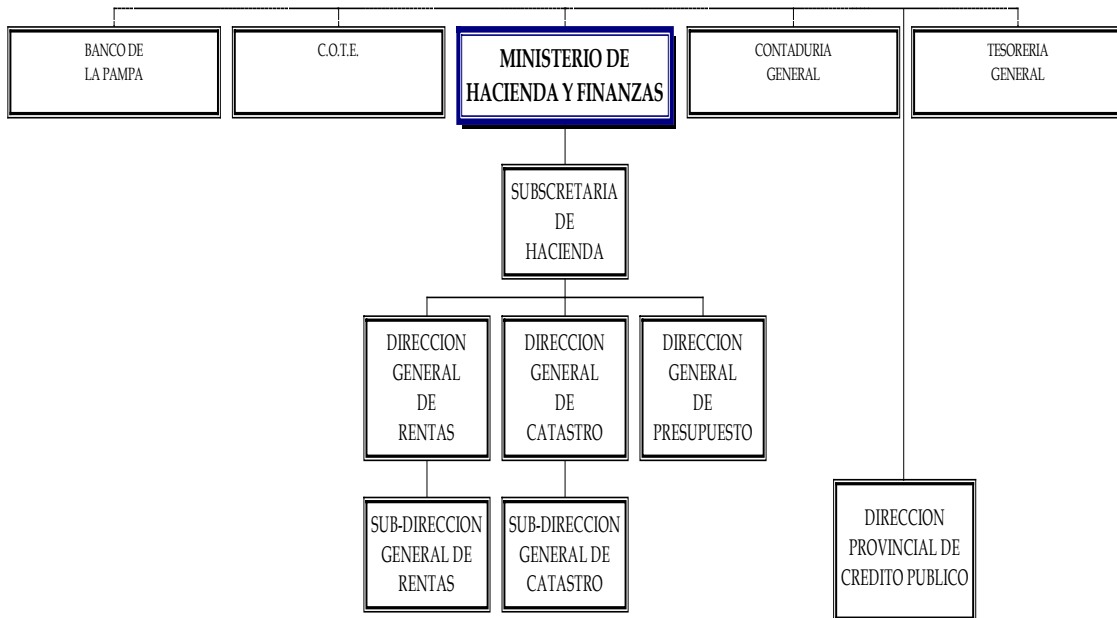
BANCO DE LA PAMPA

C.O.T.E.

MINISTERIO DE HACIENDA Y FINANZAS

CONTADURIA GENERAL

TESORERIA GENERAL

SUBSCRETARIA DE HACIENDA

DIRECCION GENERAL DE RENTAS

DIRECCION GENERAL DE CATASTRO

DIRECCION GENERAL DE PRESUPUESTO

SUB-DIRECCION GENERAL DE RENTAS

SUB-DIRECCION GENERAL DE CATASTRO

DIRECCION PROVINCIAL DE CREDITO PUBLICO